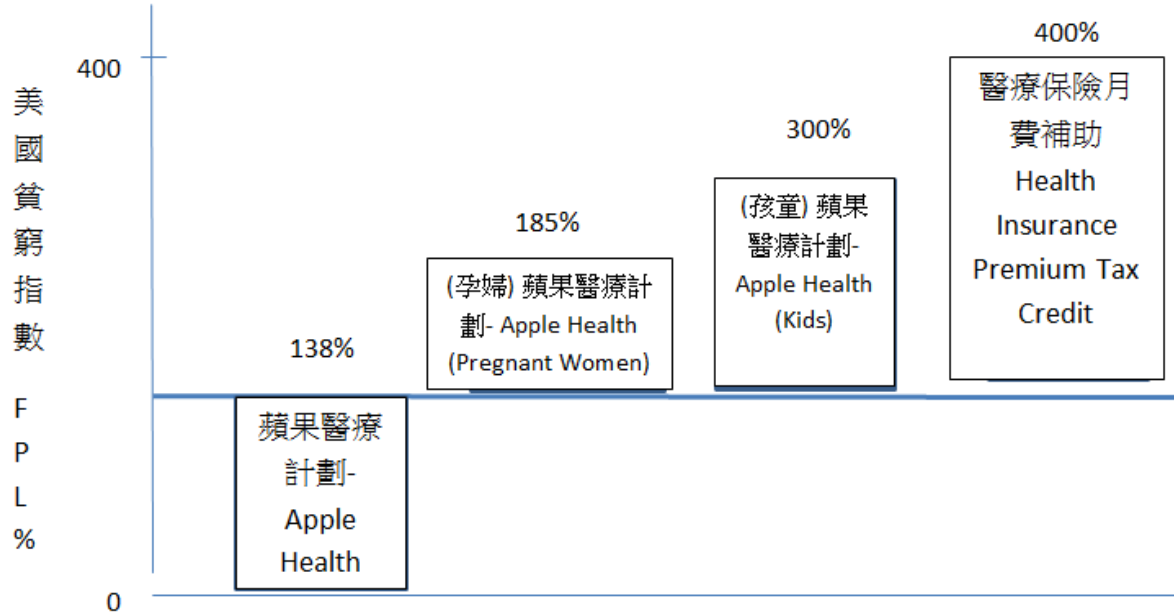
美國貧窮指數

FPL%

400

0

138%

蘋果醫療計劃- Apple Health

185%

(孕婦) 蘋果醫療計劃- Apple Health (Pregnant Women)

300%

(孩童) 蘋果醫療計劃- Apple Health (Kids)

400%

醫療保險月費補助 Health Insurance Premium Tax Credit